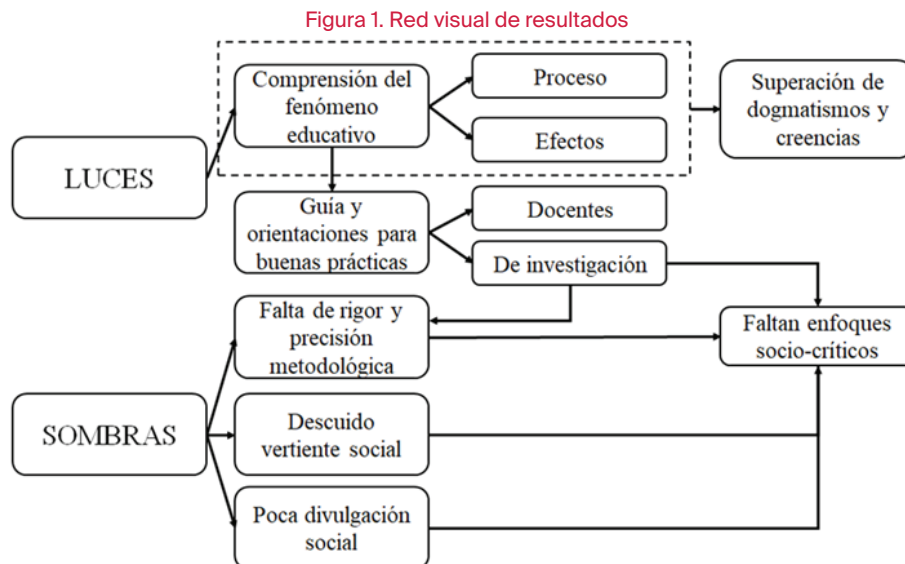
Figura 1. Red visual de resultados

LUCES

Comprensión del fenómeno educativo

Proceso

Efectos

Superación de dogmatismos y creencias

Guía y orientaciones para buenas prácticas

Docentes

De investigación

SOMBRAS

Falta de rigor y precisión metodológica

Descuido vertiente social

Poca divulgación social

Faltan enfoques socio-críticos